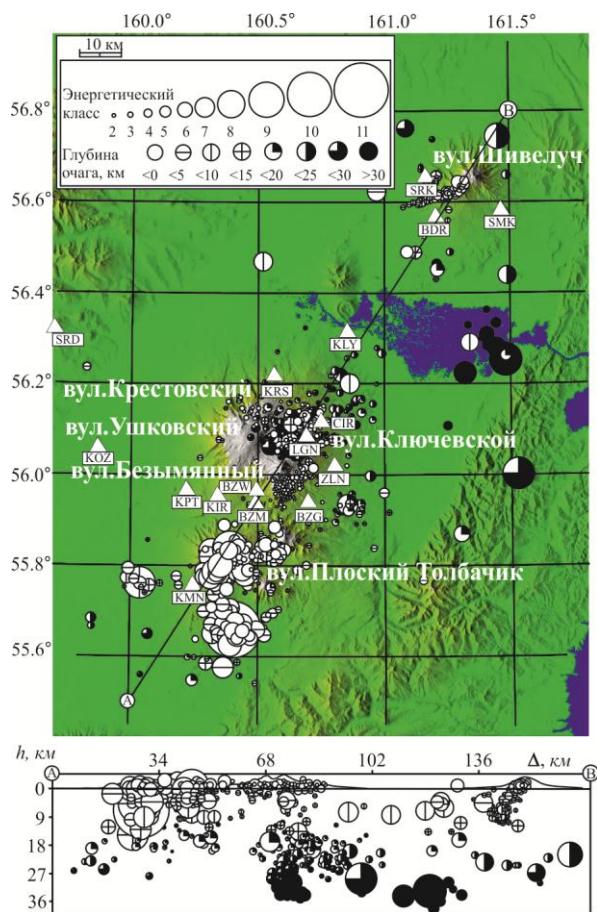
160.0° 160.5° 161.0° 161.5°

10 км

Энергетический класс
2 3 4 5 6 7 8 9 10 11

Глубина очага, км
<0 <5 <10 <15 <20 <25 <30 >30

56.8°
56.6°
56.4°
56.2°
56.0°
55.8°
55.6°

B

вул.Шивелуч

SRK
BDR
SMK
SRD
KLY

вул.Крестовский
KRS
вул.Ушковский
CIR
вул.Ключевской
LGN
KOZ
вул.Безымянный
ZLN
BZW
KPT
KIR
BZM
BZG

вул.Плоский Толбачик
KMN

A

$h$, км
34 68 102 136
$\Delta$, км
A
B
0
9
18
27
36